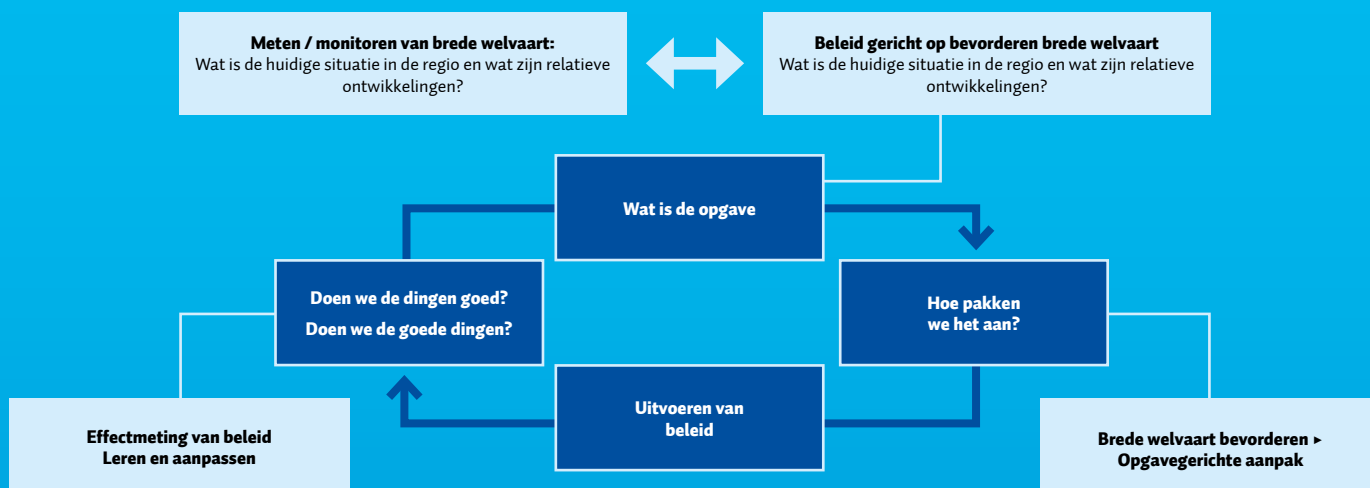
Meten / monitoren van brede welvaart:
Wat is de huidige situatie in de regio en wat zijn relatieve ontwikkelingen?

Beleid gericht op bevorderen brede welvaart
Wat is de huidige situatie in de regio en wat zijn relatieve ontwikkelingen?

Wat is de opgave

Doen we de dingen goed?
Doen we de goede dingen?

Hoe pakken we het aan?

Uitvoeren van beleid

Effectmeting van beleid
Leren en aanpassen

Brede welvaart bevorderen ▸
Opgavegerichte aanpak